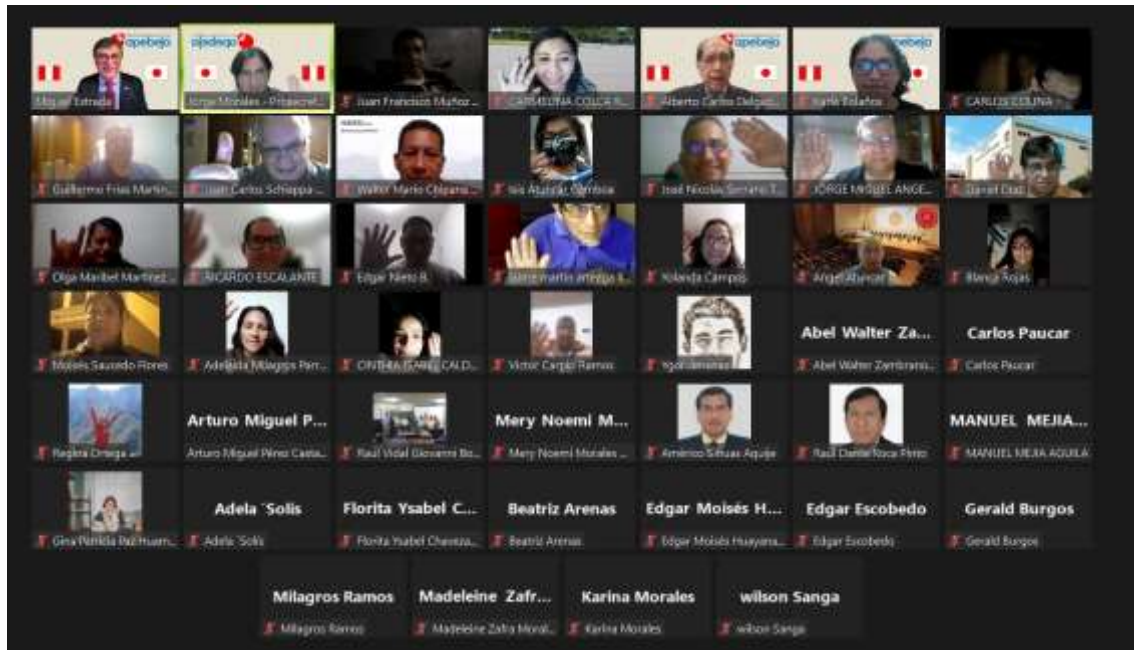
apebejo
Miguel Estrada
apebejo
Jorge Morales - Presiente...
Juan Francisco Muñoz...
CARMELINA COLCA R...
apebejo
Alberto Carlos Delgado...
apebejo
Karla Bolaños
CARLOS COLINA
Guillermo Frias Martin...
Juan Carlos Schiappa...
Walter Mario Chipana...
Iris Atuncar Cambria
José Nicolás Serrano T...
JORGE MIGUEL ANGE...
Daniel Diaz
Olga Maribel Martinez...
RICARDO ESCALANTE
Edgar Nieto B.
Jaime martin arteaga B...
Yolanda Campos
Angel Atuncar
Blanca Rojas
Moisés Saucedo Flores
Adelaida Milagros Parr...
CINTHIA ISABEL CALD...
Victor Carpio Ramos
Ygor Jimenez
Abel Walter Za...
Abel Walter Zambrano...
Carlos Paucar
Carlos Paucar
Regina Ortega
Arturo Miguel P...
Arturo Miguel Pérez Casta...
Raul Vidal Giovanni Bo...
Mery Noemi M...
Mery Noemi Morales...
Américo Sihuas Aquije
Raúl Daniel Roca Pinto
MANUEL MEJIA...
MANUEL MEJIA AGUILA
Gina Patricia Paz Huam...
Adela ´Solis
Adela ´Solis
Florita Ysabel C...
Florita Ysabel Chavez...
Beatriz Arenas
Beatriz Arenas
Edgar Moisés H...
Edgar Moisés Huayana...
Edgar Escobedo
Edgar Escobedo
Gerald Burgos
Gerald Burgos
Milagros Ramos
Milagros Ramos
Madeleine Zafr...
Madeleine Zafra Moral...
Karina Morales
Karina Morales
wilson Sanga
wilson Sanga